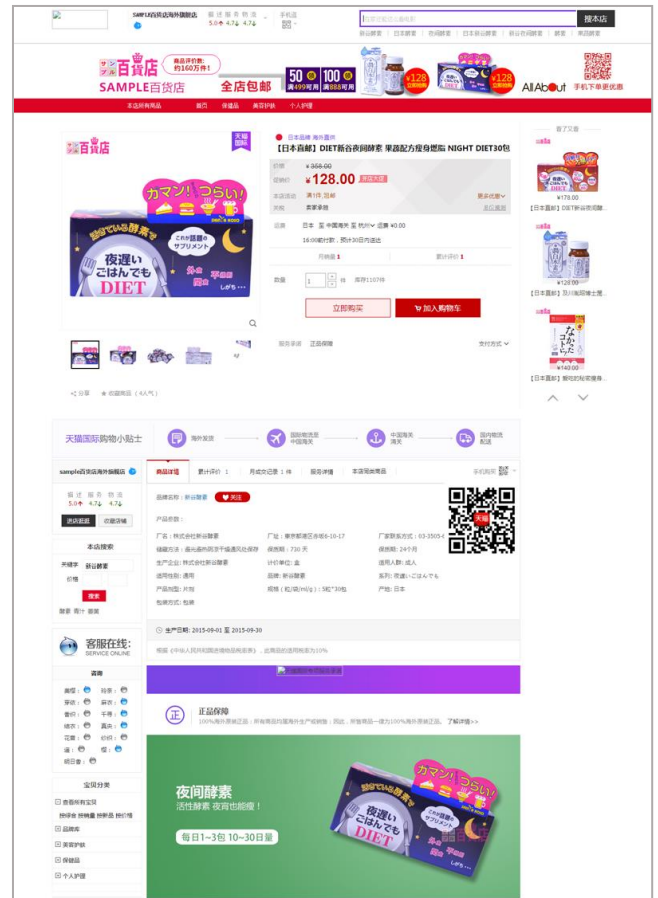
SAMPLE百货店海外旗舰店

描述 服务 物流
5.0↑ 4.7↓ 4.7↓

手机逛

搜本店

新谷酵素 日本酵素 夜间酵素 新谷酵素 新谷夜间酵素 酵素 果蔬酵素

サンプル百貨店
SAMPLE百货店
商品评价数：约160万件！
全店包邮
50 件 满499可用
100 件 满888可用
¥128 立即抢购
¥128 立即抢购
AllAbout
手机下单更优惠

本店所有商品 首页 保健品 美容护肤 个人护理

天猫国际

カマン！つらい！
夜遅いごはんでもDIET

【日本直邮】DIET新谷夜间酵素 果蔬配方瘦身燃脂 NIGHT DIET30包

价格 ¥358.00
促销价 ¥128.00
本店活动 满1件, 包邮
天猫 天猫积分

运费 日本 至 中国海关 杭州 运费 ¥0.00
16:00前付款，预计30日内送达

月销量 1 累计评价 1

数量 1 件 库存1107件

立即购买 加入购物车

服务承诺 正品保障 支付方式

分享 收藏商品（4人气）

看了又看
¥178.00
【日本直邮】DIET新谷夜间酵素
【日本直邮】及川瑞穗博士推荐
¥140.00
【日本直邮】腰间的秘密

天猫国际购物小贴士
海外发货 国际物流至中国海关 中国海关清关 国内快递配送

sample百货店海外旗舰店
描述 服务 物流
5.0↑ 4.7↓ 4.7↓
进店逛逛 收藏店铺

本店搜索
关键字 新谷酵素
价格
搜索
酵素 雨伞 面膜

客服在线：
SERVICE ONLINE

宝贝分类
查看所有宝贝
按综合 按销量 按新品 按价格
品牌库
美容护肤
保健品
个人护理

商品详情 累计评价 1 月成交记录 1件 服务详情 本店同类商品 手机购买

品牌名称：新谷酵素 关注

产品参数：
厂名：株式会社新谷酵素
厂址：东京都港区赤坂8-10-17
厂家联系方式：03-3505-4
储藏方法：请在避光阴凉干燥通风处保存
保质期：730 天
保质期：24个月
生产企业：株式会社新谷酵素
计价单位：盒
适用人群：成人
适用性别：通用
品牌：新谷酵素
系列：夜遅いごはんでも
产品剂型：片剂
规格（粒/袋/ml/g）：5粒*30包
产地：日本
包装方式：包装

生产日期：2015-09-01 至 2015-09-30

天猫

正品保障
100%海外原装正品：所有商品均是海外生产或销售；因此，所有商品一律为100%海外原装正品。了解详情>>

夜间酵素
活性酵素 夜宵也能瘦！
每日1~3包 10~30日量